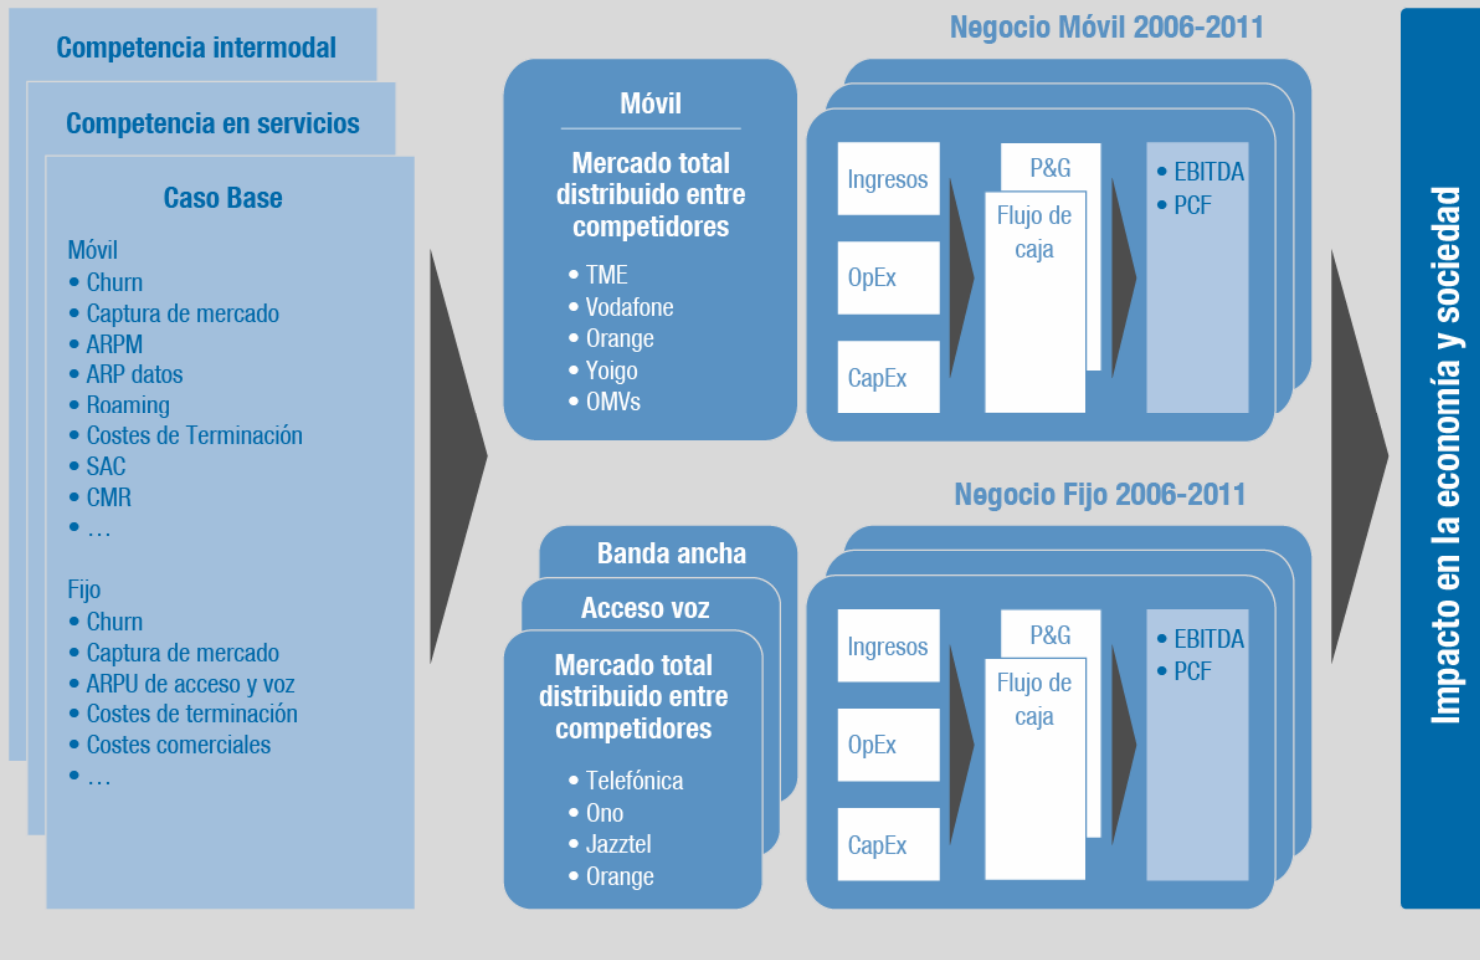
Competencia intermodal

Competencia en servicios

Caso Base

Móvil
• Churn
• Captura de mercado
• ARPM
• ARP datos
• Roaming
• Costes de Terminación
• SAC
• CMR
• ...

Fijo
• Churn
• Captura de mercado
• ARPU de acceso y voz
• Costes de terminación
• Costes comerciales
• ...

Negocio Móvil 2006-2011

Móvil

Mercado total distribuido entre competidores
• TME
• Vodafone
• Orange
• Yoigo
• OMVs

Ingresos
OpEx
CapEx
P&G
Flujo de caja
• EBITDA
• PCF

Negocio Fijo 2006-2011

Banda ancha
Acceso voz
Mercado total distribuido entre competidores
• Telefónica
• Ono
• Jazztel
• Orange

Ingresos
OpEx
CapEx
P&G
Flujo de caja
• EBITDA
• PCF

Impacto en la economía y sociedad